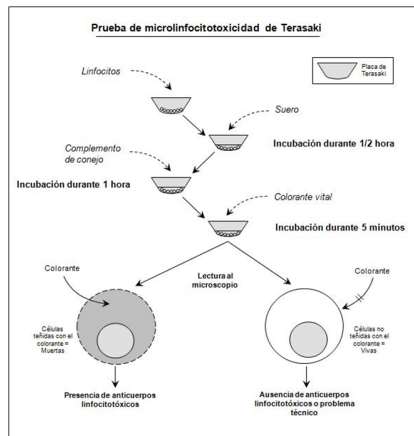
Prueba de microlinfocitotoxicidad de Terasaki

Placa de Terasaki

Linfocitos

Suero

Incubación durante 1/2 hora

Complemento de conejo

Incubación durante 1 hora

Colorante vital

Incubación durante 5 minutos

Lectura al microscopio

Colorante

Células teñidas con el colorante = Muertas

Colorante

Células no teñidas con el colorante = Vivas

Presencia de anticuerpos linfocitotóxicos

Ausencia de anticuerpos linfocitotóxicos o problema técnico